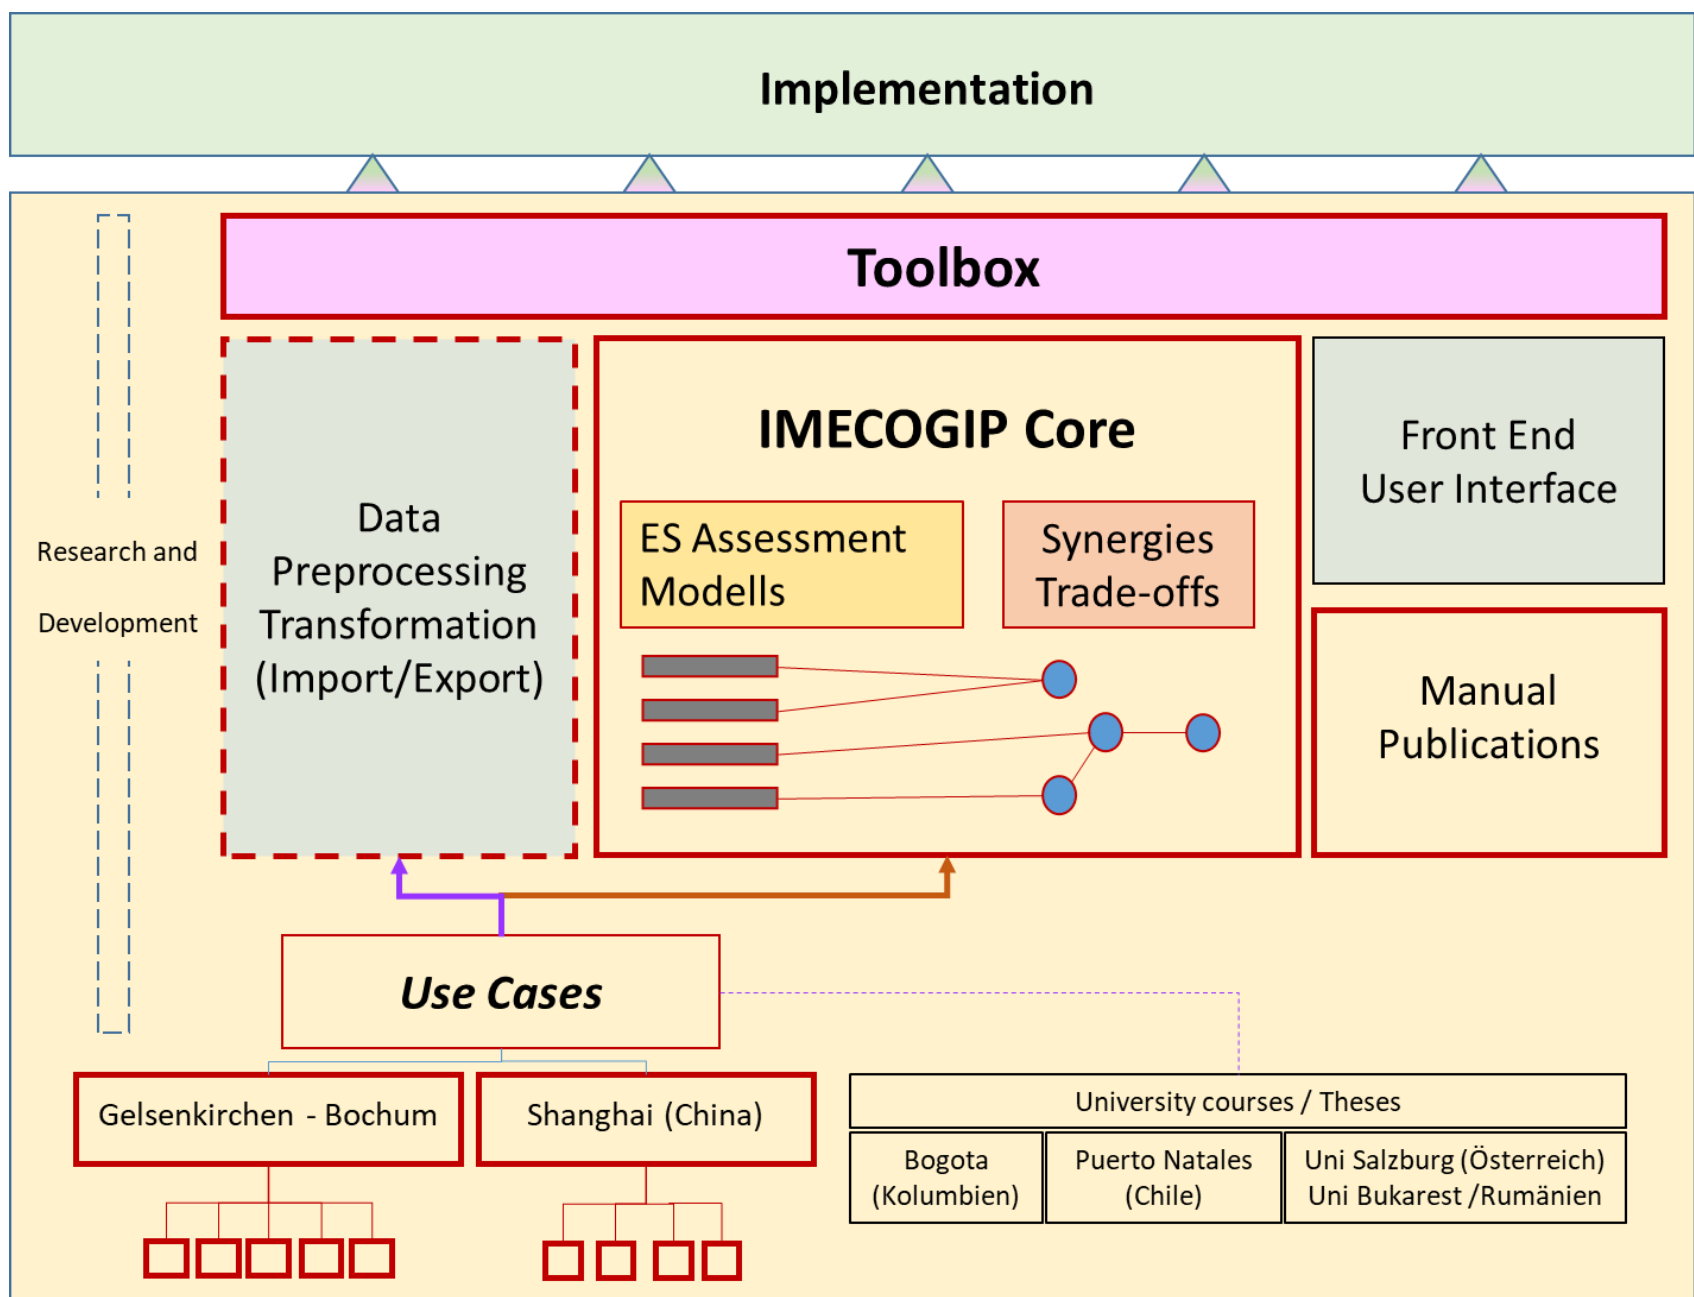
Implementation

Toolbox

Research and Development

Data Preprocessing Transformation (Import/Export)

IMECOGIP Core

ES Assessment Modells

Synergies Trade-offs

Front End User Interface

Manual Publications

Use Cases

Gelsenkirchen - Bochum

Shanghai (China)

University courses / Theses

| Bogota (Kolumbien) | Puerto Natales (Chile) | Uni Salzburg (Österreich) Uni Bukarest /Rumänien |
|---|---|---|